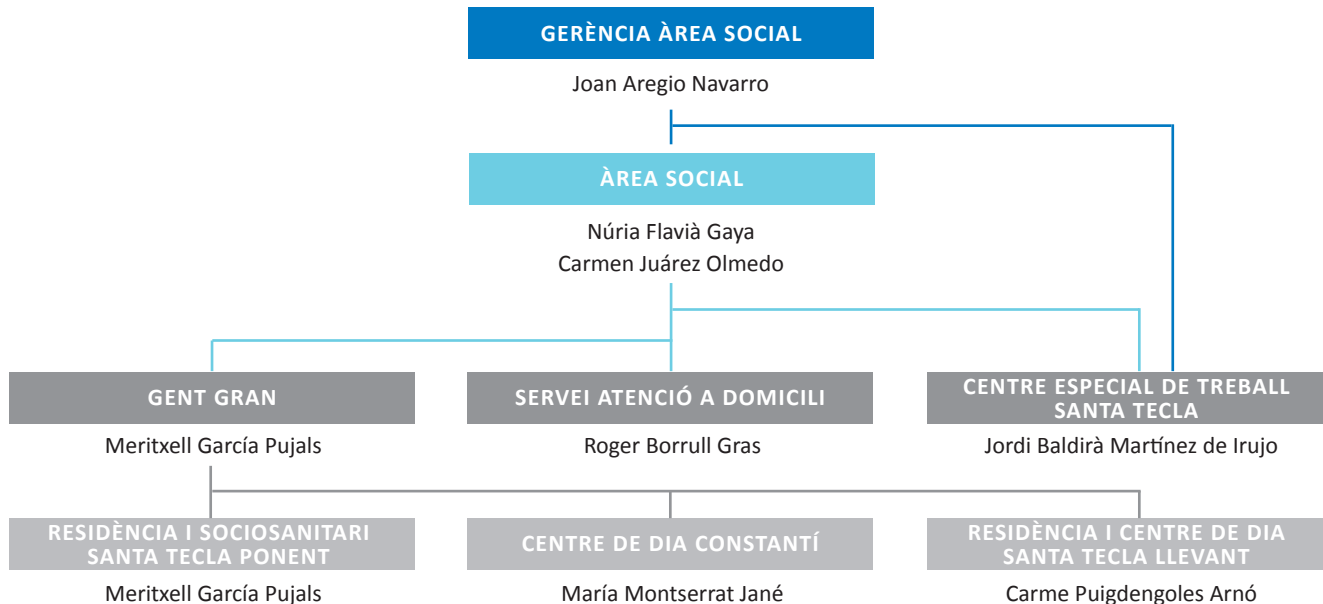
GERÈNCIA ÀREA SOCIAL

Joan Aregio Navarro

ÀREA SOCIAL

Núria Flavià Gaya
Carmen Juárez Olmedo

GENT GRAN

Meritxell García Pujals

SERVEI ATENCIÓ A DOMICILI

Roger Borrull Gras

CENTRE ESPECIAL DE TREBALL SANTA TECLA

Jordi Baldirà Martínez de Irujo

RESIDÈNCIA I SOCIOSANITARI SANTA TECLA PONENT

Meritxell García Pujals

CENTRE DE DIA CONSTANTÍ

María Montserrat Jané

RESIDÈNCIA I CENTRE DE DIA SANTA TECLA LLEVANT

Carme Puigdengoles Arnó